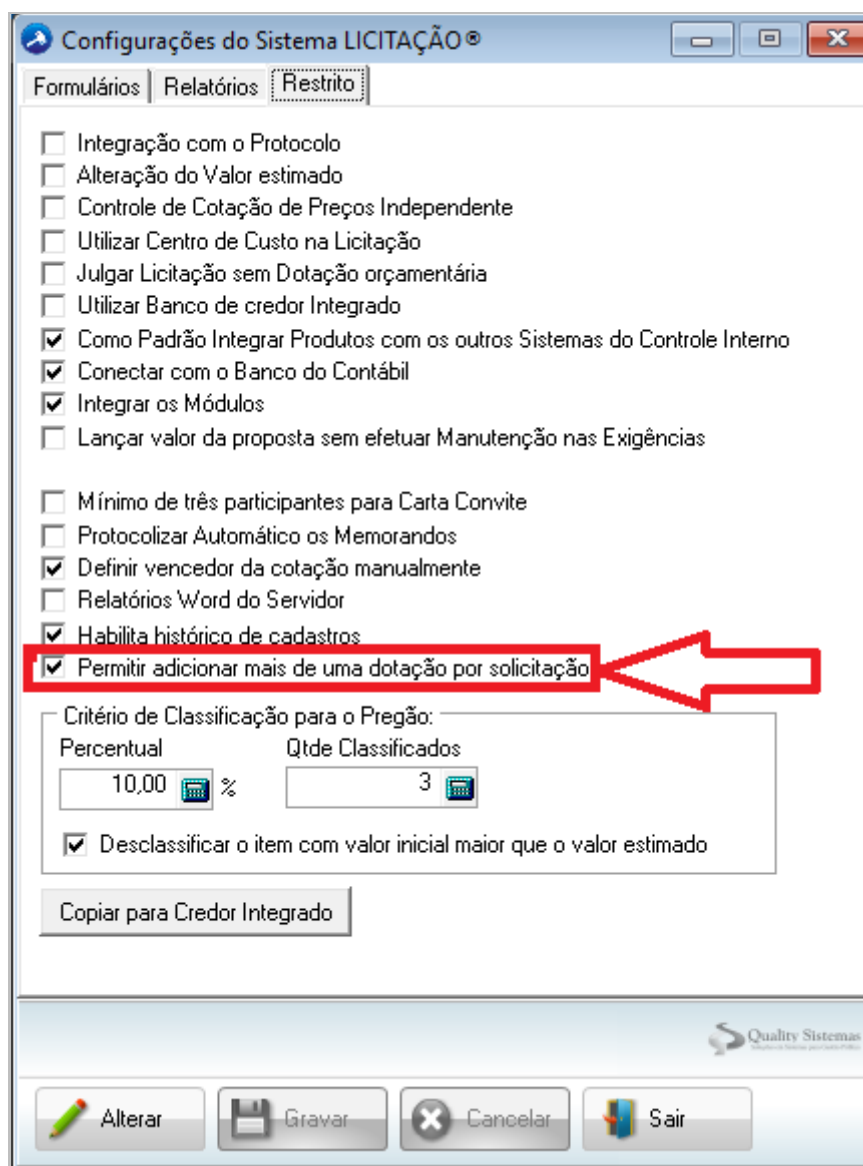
Configurações do Sistema LICITAÇÃO®

Formulários | Relatórios | Restrito

Integração com o Protocolo
Alteração do Valor estimado
Controle de Cotação de Preços Independente
Utilizar Centro de Custo na Licitação
Julgar Licitação sem Dotação orçamentária
Utilizar Banco de credor Integrado
Como Padrão Integrar Produtos com os outros Sistemas do Controle Interno
Conectar com o Banco do Contábil
Integrar os Módulos
Lançar valor da proposta sem efetuar Manutenção nas Exigências

Mínimo de três participantes para Carta Convite
Protocolizar Automático os Memorandos
Definir vencedor da cotação manualmente
Relatórios Word do Servidor
Habilita histórico de cadastros
Permitir adicionar mais de uma dotação por solicitação

Critério de Classificação para o Pregão:
Percentual
10,00 %
Qtde Classificados
3
Desclassificar o item com valor inicial maior que o valor estimado

Copiar para Credor Integrado

Quality Sistemas

Alterar
Gravar
Cancelar
Sair